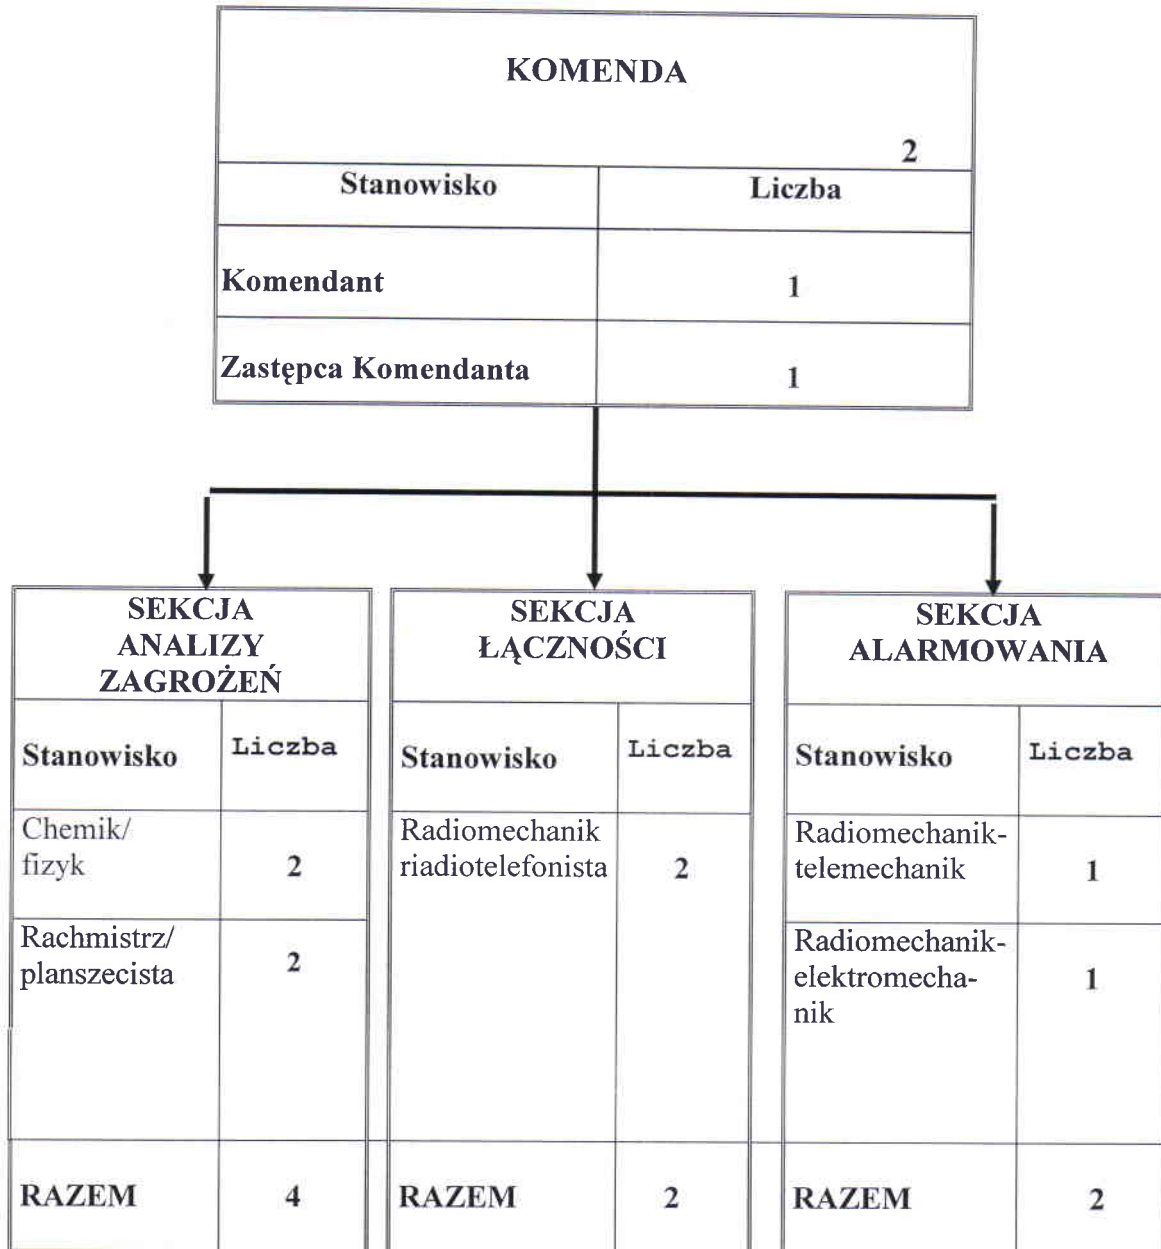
KOMENDA

2

| Stanowisko | Liczba |
|---|---|
| Komendant | 1 |
| Zastępca Komendanta | 1 |

SEKCJA ANALIZY ZAGROŻEŃ

| Stanowisko | Liczba |
|---|---|
| Chemik/ fizyk | 2 |
| Rachmistrz/ planszecista | 2 |
| RAZEM | 4 |

SEKCJA ŁĄCZNOŚCI

| Stanowisko | Liczba |
|---|---|
| Radiomechanik riadiotelefonista | 2 |
| RAZEM | 2 |

SEKCJA ALARMOWANIA

| Stanowisko | Liczba |
|---|---|
| Radiomechanik-telemechanik | 1 |
| Radiomechanik-elektromechanik | 1 |
| RAZEM | 2 |